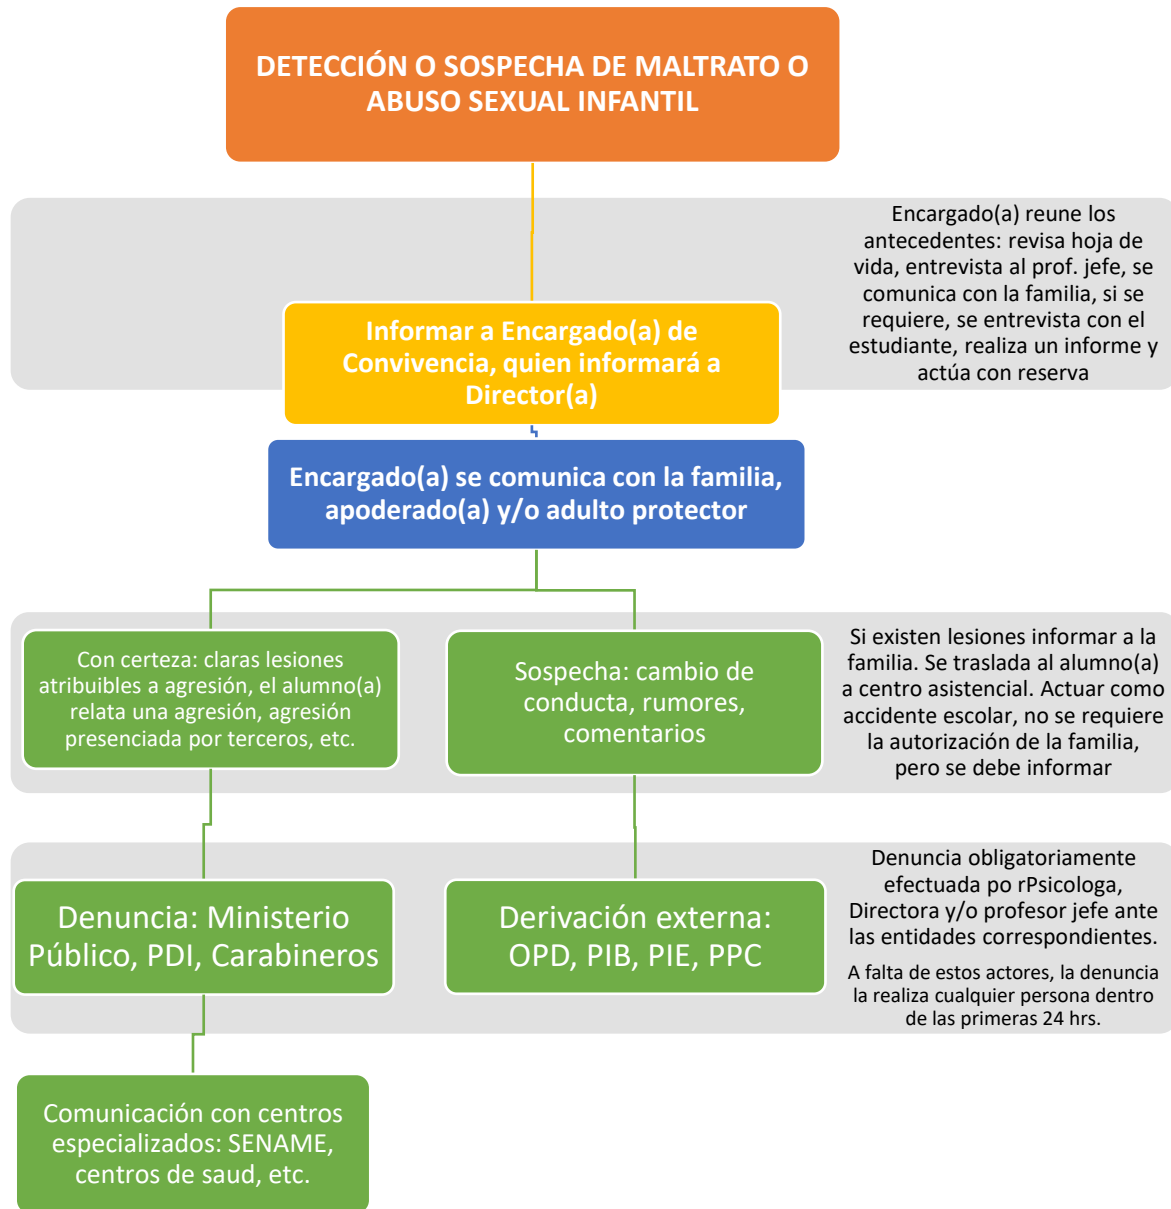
DETECCIÓN O SOSPECHA DE MALTRATO O ABUSO SEXUAL INFANTIL

Encargado(a) reune los antecedentes: revisa hoja de vida, entrevista al prof. jefe, se comunica con la familia, si se requiere, se entrevista con el estudiante, realiza un informe y actúa con reserva

Informar a Encargado(a) de Convivencia, quien informará a Director(a)

Encargado(a) se comunica con la familia, apoderado(a) y/o adulto protector

Con certeza: claras lesiones atribuibles a agresión, el alumno(a) relata una agresión, agresión presenciada por terceros, etc.

Sospecha: cambio de conducta, rumores, comentarios

Si existen lesiones informar a la familia. Se traslada al alumno(a) a centro asistencial. Actuar como accidente escolar, no se requiere la autorización de la familia, pero se debe informar

Denuncia: Ministerio Público, PDI, Carabineros

Derivación externa: OPD, PIB, PIE, PPC

Denuncia obligatoriamente efectuada po rPsicologa, Directora y/o profesor jefe ante las entidades correspondientes.

A falta de estos actores, la denuncia la realiza cualquier persona dentro de las primeras 24 hrs.

Comunicación con centros especializados: SENAME, centros de saud, etc.